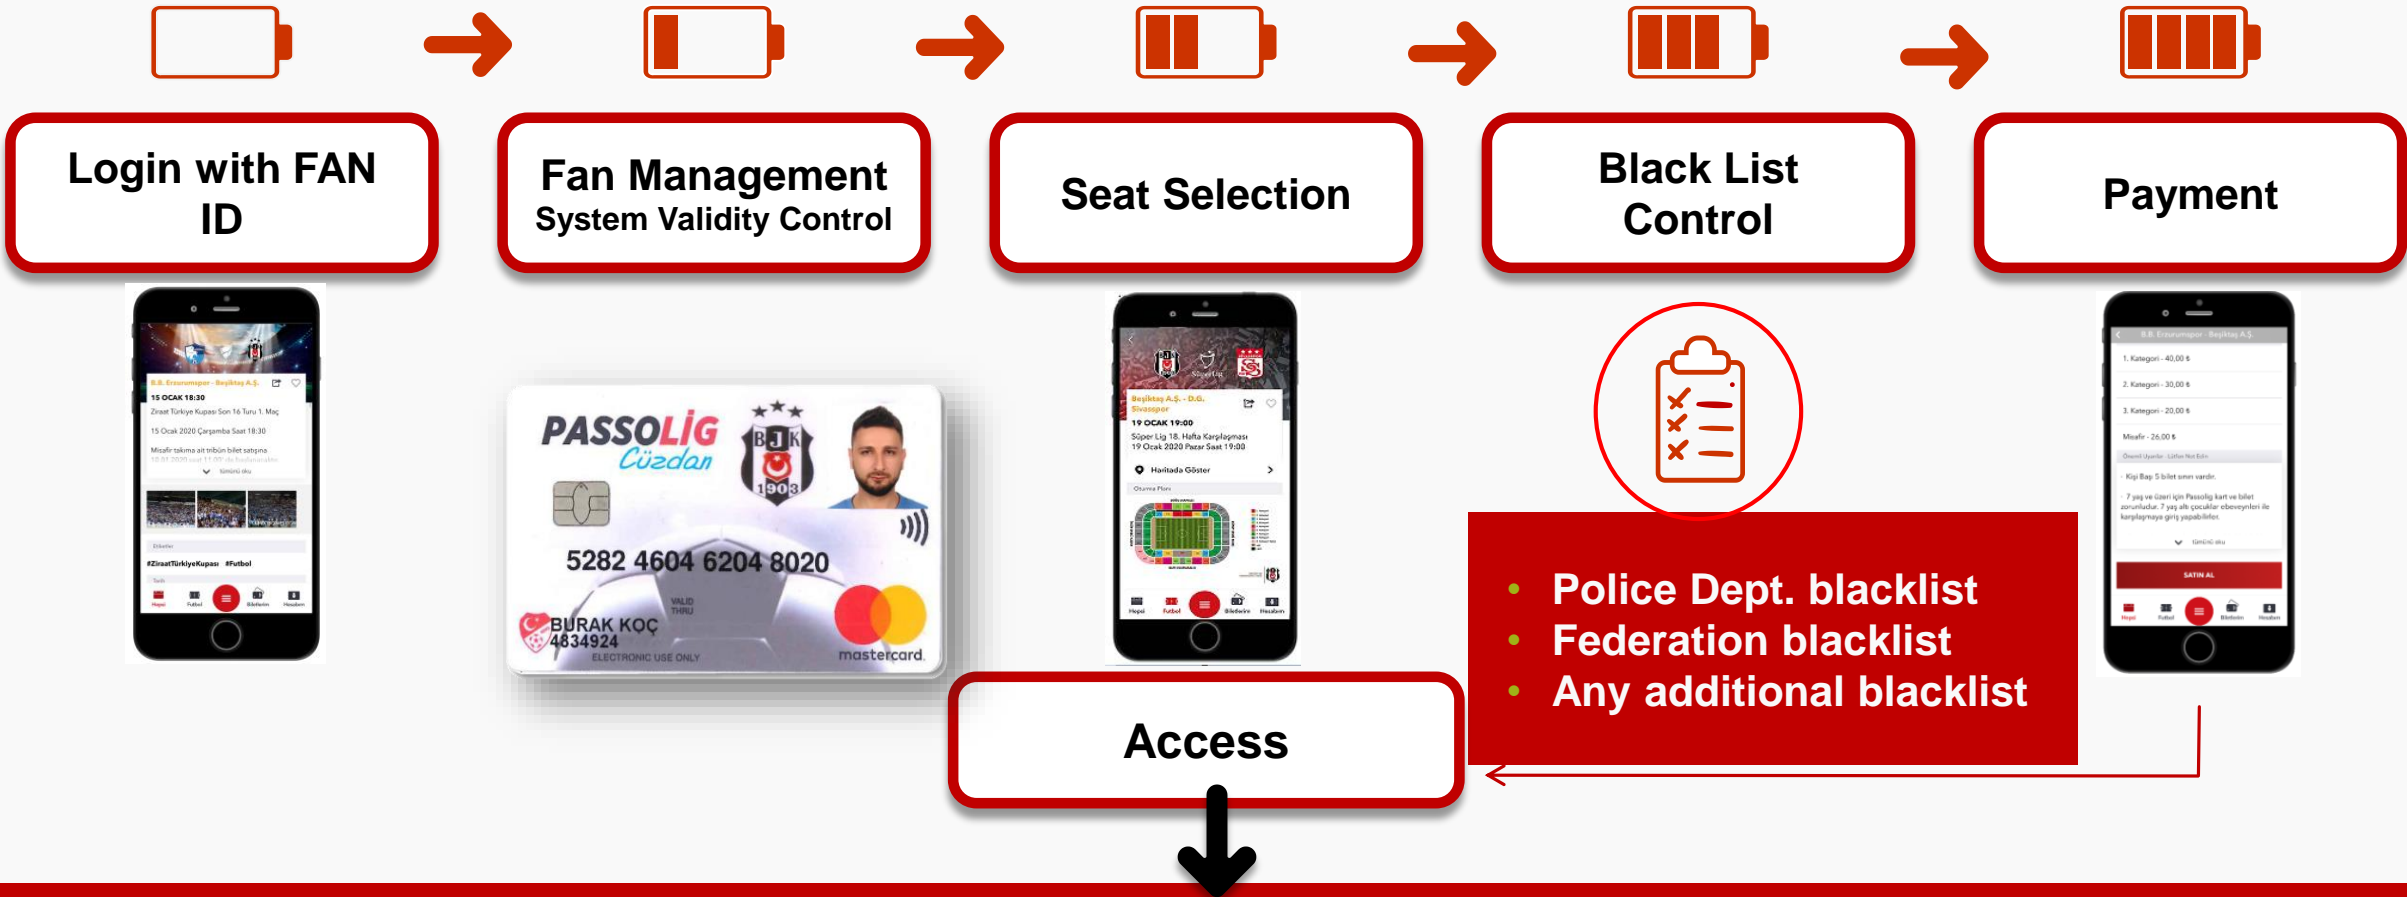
Login with FAN ID

Fan Management
System Validity Control

Seat Selection

Black List Control

Payment

B.B. Erzurumspor - Beşiktaş A.Ş.
15 OCAK 18:30
Ziraat Türkiye Kupası Son 16 Turu 1. Maç
15 Ocak 2020 Çarşamba Saat 18:30
#ZiraatTürkiyeKupası #Futbol

PASSOLİG
Cüzdan
BJK
1903
5282 4604 6204 8020
VALID THRU
BURAK KOÇ
4834924
ELECTRONIC USE ONLY
mastercard

Beşiktaş A.Ş. - D.G. Sivasspor
19 OCAK 19:00
Süper Lig 18. Hafta Karşılaşması
19 Ocak 2020 Pazar Saat 19:00
Haritada Göster

B.B. Erzurumspor - Beşiktaş A.Ş.
1. Kategori - 40,00 ₺
2. Kategori - 30,00 ₺
3. Kategori - 20,00 ₺
Misafir - 26,00 ₺
SATIN AL

• Police Dept. blacklist
• Federation blacklist
• Any additional blacklist

Access